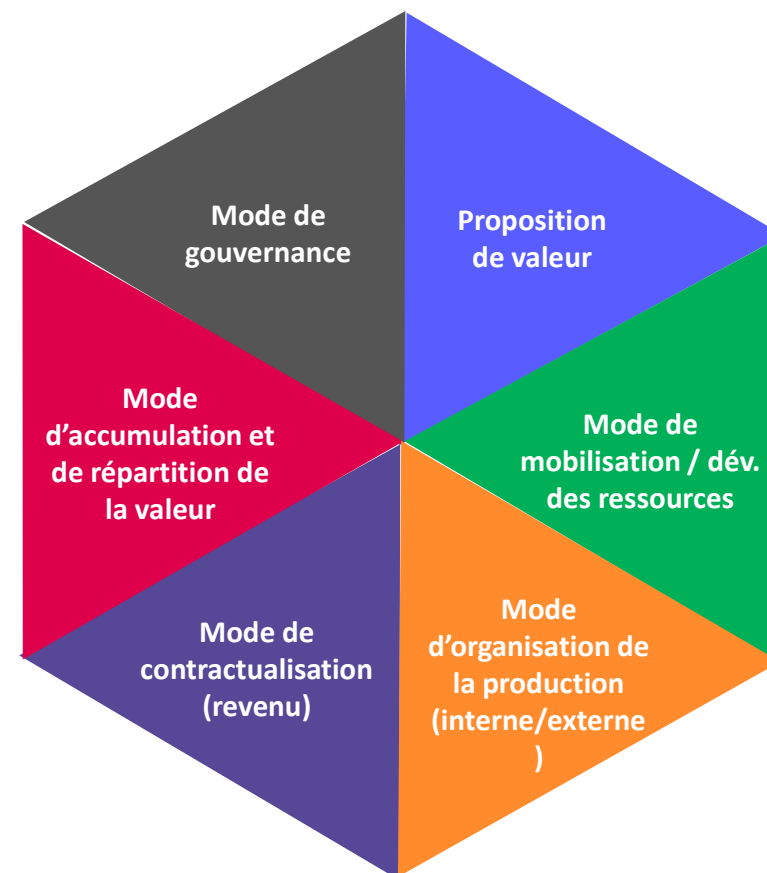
Mode de gouvernance

Proposition de valeur

Mode de mobilisation / dév. des ressources

Mode d’organisation de la production (interne/externe )

Mode de contractualisation (revenu)

Mode d’accumulation et de répartition de la valeur